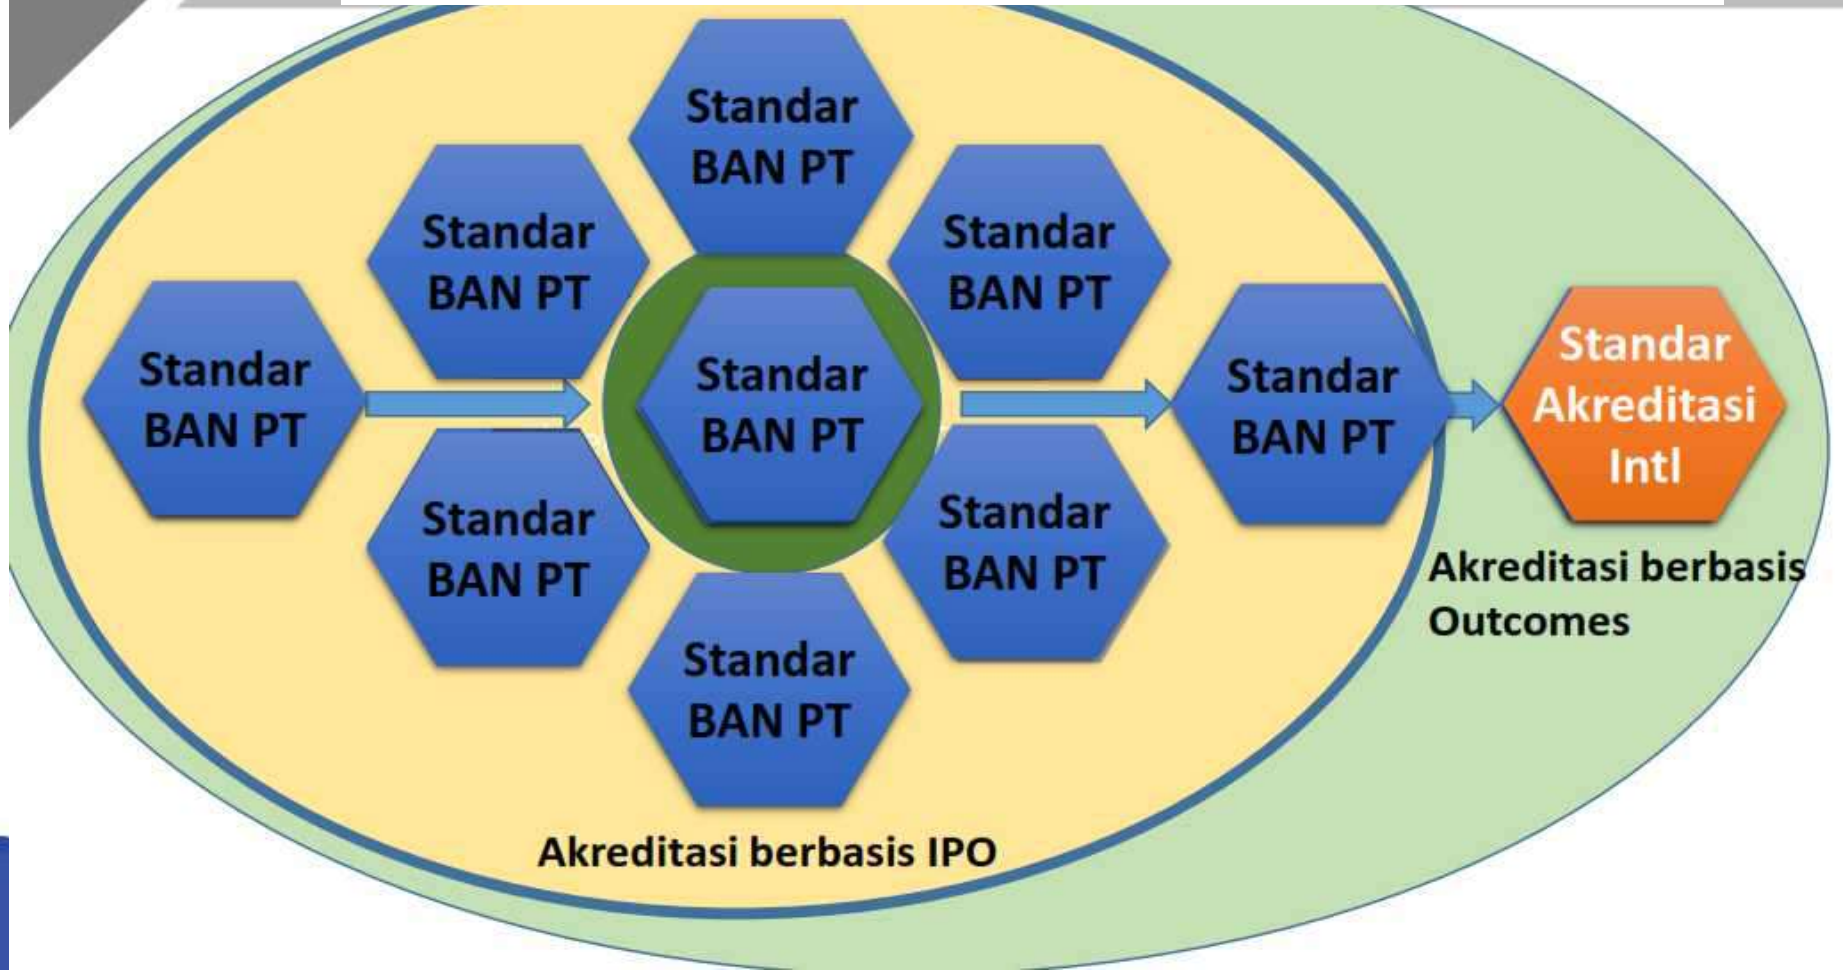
Standar BAN PT

Standar BAN PT

Standar BAN PT

Standar BAN PT

Standar BAN PT

Standar BAN PT

Standar BAN PT

Standar BAN PT

Standar BAN PT

Standar Akreditasi Intl

Akreditasi berbasis Outcomes

Akreditasi berbasis IPO